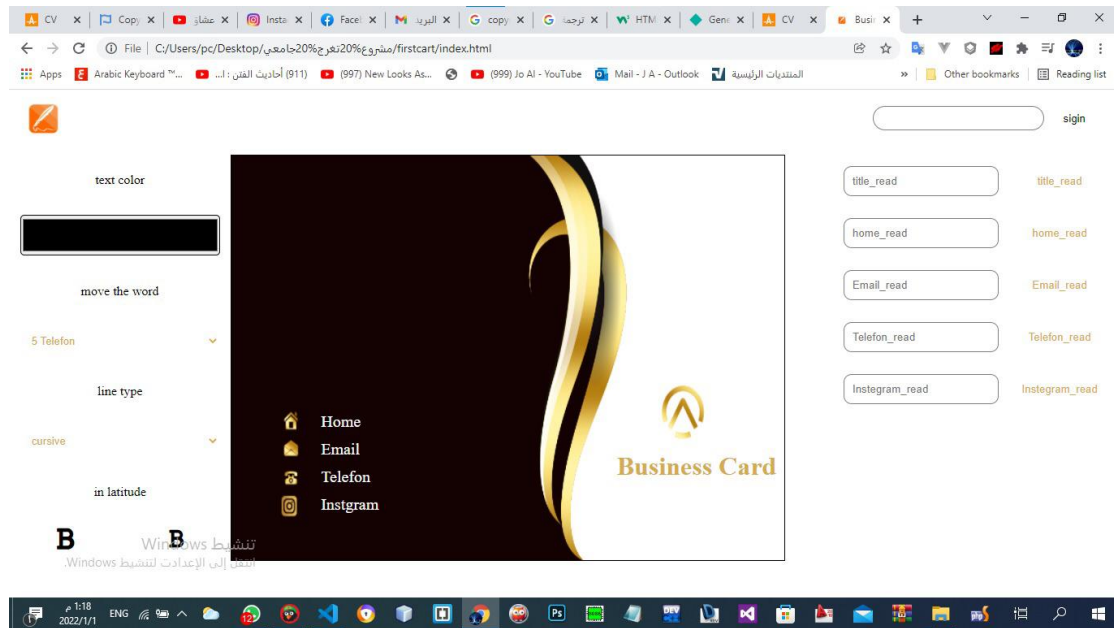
CV | Copy | عشاق | Insta | Facel | البريد | copy | ترجمة | HTM | Gene | CV | Busi

C:/Users/pc/Desktop/مشروع%20تخرج%20جامعي/firstcart/index.html

Apps | Arabic Keyboard ™... | أحاديث الفتن : ا... (911) | (997) New Looks As... | (999) Jo Al - YouTube | Mail - J A - Outlook | المنتديات الرئيسية | Other bookmarks | Reading list

sign

text color

move the word

5 Telefon

line type

cursive

in latitude

B B

Home
Email
Telefon
Instgram

Business Card

title_read | title_read
home_read | home_read
Email_read | Email_read
Telefon_read | Telefon_read
Instegram_read | Instegram_read

تنشيط Windows
انتقل إلى الإعدادات لتنشيط Windows.

1:18 م
2022/1/1
ENG
12